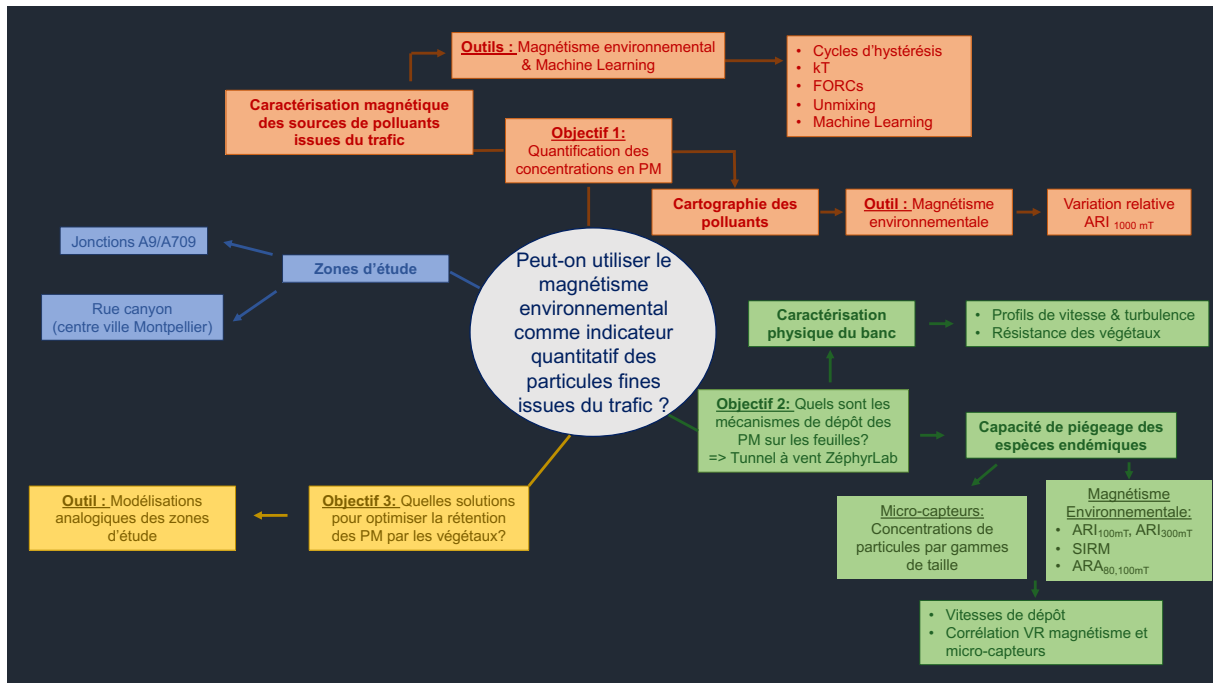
Peut-on utiliser le magnétisme environnemental comme indicateur quantitatif des particules fines issues du trafic ?

Caractérisation magnétique des sources de polluants issues du trafic

Outils : Magnétisme environnemental & Machine Learning

- Cycles d'hystérésis
- kT
- FORCs
- Unmixing
- Machine Learning

Objectif 1: Quantification des concentrations en PM

Cartographie des polluants

Outil : Magnétisme environnementale

Variation relative ARI $_{1000\ mT}$

Zones d'étude

Jonctions A9/A709

Rue canyon (centre ville Montpellier)

Caractérisation physique du banc

- Profils de vitesse & turbulence
- Résistance des végétaux

Objectif 2: Quels sont les mécanismes de dépôt des PM sur les feuilles? => Tunnel à vent ZéphyrLab

Capacité de piégeage des espèces endémiques

Micro-capteurs: Concentrations de particules par gammes de taille

Magnétisme Environnementale:
- ARI$_{100mT}$, ARI$_{300mT}$
- SIRM
- ARA$_{80,100mT}$

- Vitesses de dépôt
- Corrélation VR magnétisme et micro-capteurs

Objectif 3: Quelles solutions pour optimiser la rétention des PM par les végétaux?

Outil : Modélisations analogiques des zones d'étude